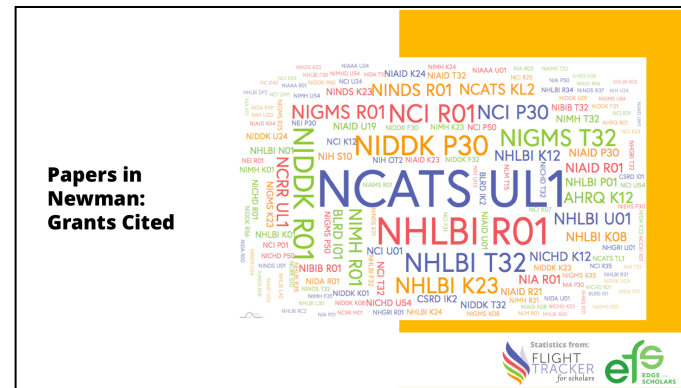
Papers in Newman: Grants Cited

NCATS UL1
NHLBI R01
NIDDK P30
NCI R01
NIGMS R01
NINDS R01
NCATS KL2
NCI P30
NIGMS T32
NHLBI T32
NHLBI K23
NIDDK R01
NCRR UL1
NHLBI U01
NHLBI K12
NIAID P30
NHLBI P01
AHRQ K12
NIMH R01
NICHD K12
NHLBI K08
NIA R01
NIDDK T32
NIAID U19
NIMH T32
NIAID R01
NIDDK K23
NIDDK U24
NIH S10
NHLBI K01
NIBIB R01
NCI U01
NIAID K24
NIAID T32
NIAID R21
CSRD IK2
NICHD U54
NIMH K23
NIDDK K01
NCI K12

Statistics from:
FLIGHT TRACKER for scholars
efs EDGE for SCHOLARS